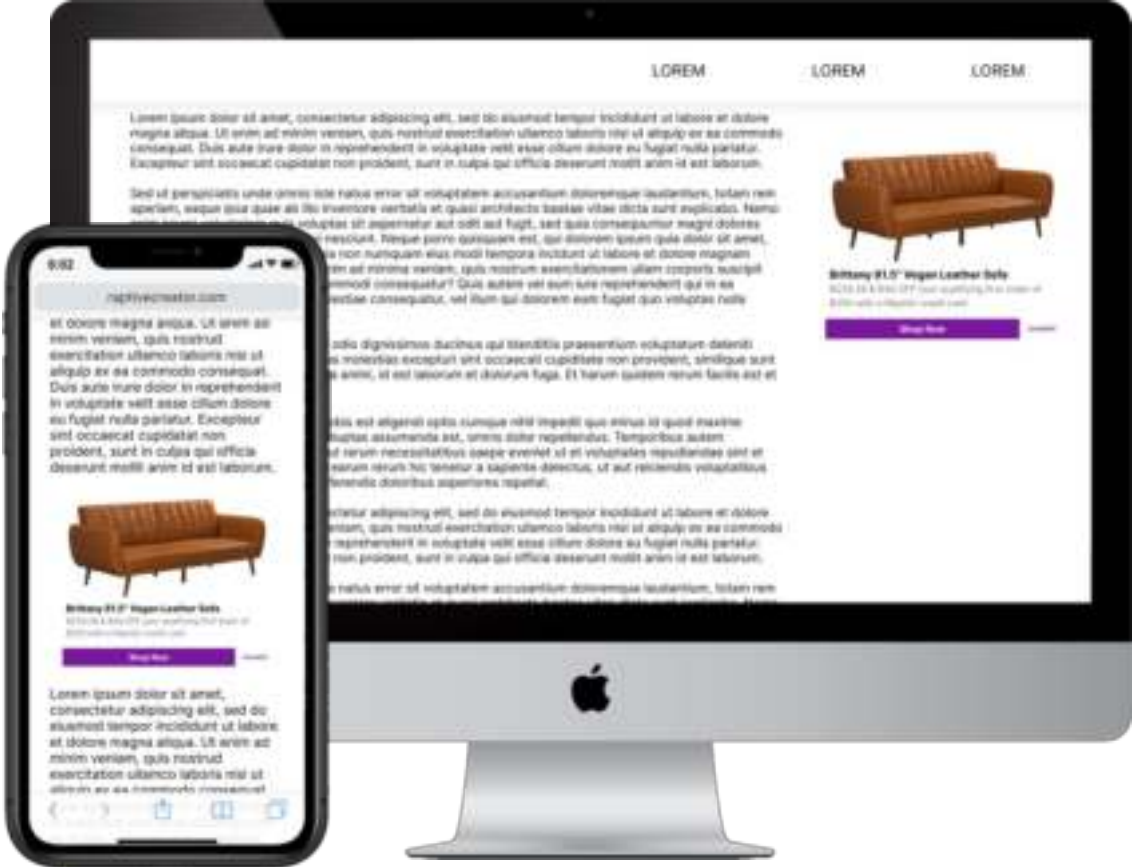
LOREM LOREM LOREM

Lorem ipsum dolor sit amet, consectetur adipiscing elit, sed do eiusmod tempor incididunt ut labore et dolore magna aliqua. Ut enim ad minim veniam, quis nostrud exercitation ullamco laboris nisi ut aliquip ex ea commodo consequat. Duis aute irure dolor in reprehenderit in voluptate velit esse cillum dolore eu fugiat nulla pariatur. Excepteur sint occaecat cupidatat non proident, sunt in culpa qui officia deserunt mollit anim id est laborum.

Sed ut perspiciatis unde omnis iste natus error sit voluptatem accusantium doloremque laudantium, totam rem aperiam, eaque ipsa quae ab illo inventore veritatis et quasi architecto beatae vitae dicta sunt explicabo. Nemo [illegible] voluptas sit aspernatur aut odit aut fugit, sed quia consequuntur magni dolores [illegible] nesciunt. Neque porro quisquam est, qui dolorem ipsum quia dolor sit amet, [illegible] non numquam eius modi tempora incidunt ut labore et dolore magnam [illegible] ad minima veniam, quis nostrum exercitationem ullam corporis suscipit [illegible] commodi consequatur? Quis autem vel eum iure reprehenderit qui in ea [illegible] molestiae consequatur, vel illum qui dolorem eum fugiat quo voluptas nulla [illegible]

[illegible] odio dignissimos ducimus qui blanditiis praesentium voluptatum deleniti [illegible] molestias excepturi sint occaecati cupiditate non provident, similique sunt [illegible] animi, id est laborum et dolorum fuga. Et harum quidem rerum facilis est et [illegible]

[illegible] bis est eligendi optio cumque nihil impedit quo minus id quod maxime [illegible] voluptas assumenda est, omnis dolor repellendus. Temporibus autem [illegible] aut rerum necessitatibus saepe eveniet ut et voluptates repudiandae sint et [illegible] earum rerum hic tenetur a sapiente delectus, ut aut reiciendis voluptatibus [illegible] ferendis doloribus asperiores repellat.

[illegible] ctetur adipiscing elit, sed do eiusmod tempor incididunt ut labore et dolore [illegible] veniam, quis nostrud exercitation ullamco laboris nisi ut aliquip ex ea commodo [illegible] reprehenderit in voluptate velit esse cillum dolore eu fugiat nulla pariatur. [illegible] non proident, sunt in culpa qui officia deserunt mollit anim id est laborum.

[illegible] natus error sit voluptatem accusantium doloremque laudantium, totam rem

Brittany 81.5" Vegan Leather Sofa
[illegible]
Shop Now
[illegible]

9:02
captivecreator.com
et dolore magna aliqua. Ut enim ad minim veniam, quis nostrud exercitation ullamco laboris nisi ut aliquip ex ea commodo consequat. Duis aute irure dolor in reprehenderit in voluptate velit esse cillum dolore eu fugiat nulla pariatur. Excepteur sint occaecat cupidatat non proident, sunt in culpa qui officia deserunt mollit anim id est laborum.

Brittany 81.5" Vegan Leather Sofa
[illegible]
Shop Now
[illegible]

Lorem ipsum dolor sit amet, consectetur adipiscing elit, sed do eiusmod tempor incididunt ut labore et dolore magna aliqua. Ut enim ad minim veniam, quis nostrud exercitation ullamco laboris nisi ut aliquip ex ea commodo consequat